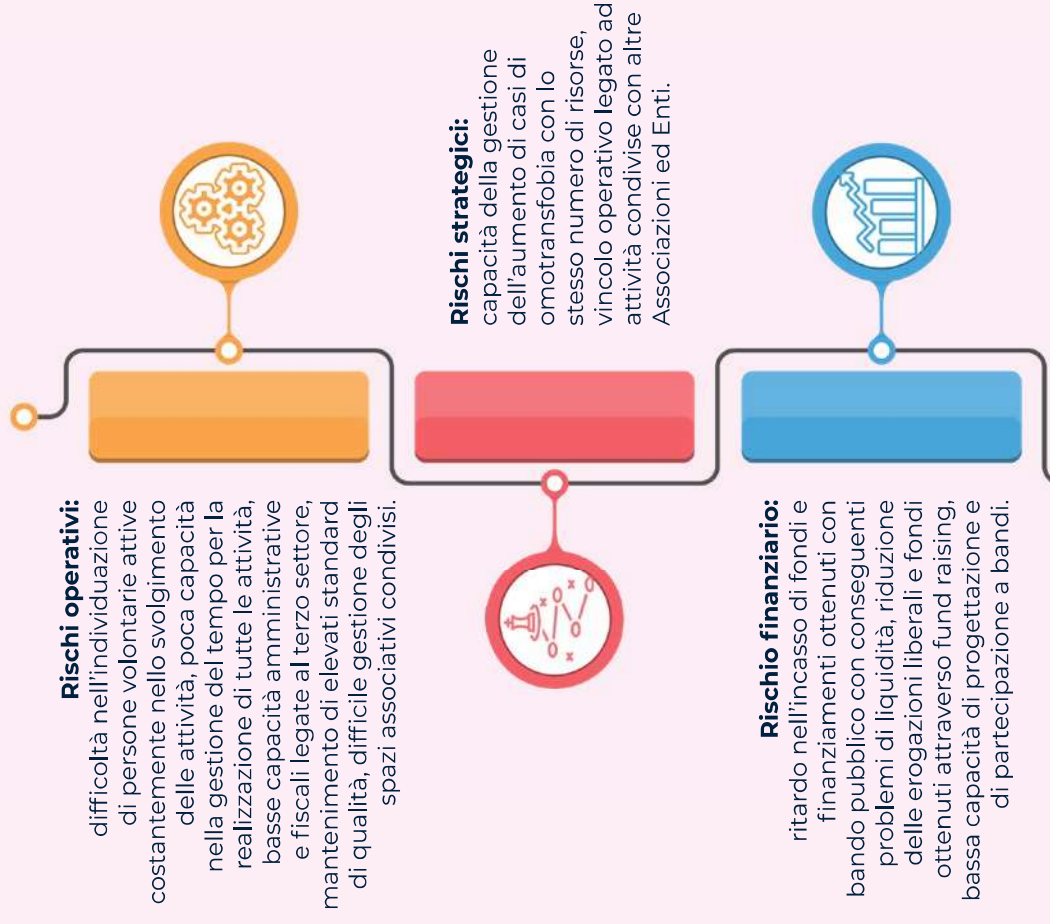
**Rischi operativi:**
difficoltà nell'individuazione di persone volontarie attive costantemente nello svolgimento delle attività, poca capacità nella gestione del tempo per la realizzazione di tutte le attività, basse capacità amministrative e fiscali legate al terzo settore, mantenimento di elevati standard di qualità, difficile gestione degli spazi associativi condivisi.

**Rischi strategici:**
capacità della gestione dell'aumento di casi di omotransfobia con lo stesso numero di risorse, vincolo operativo legato ad attività condivise con altre Associazioni ed Enti.

**Rischio finanziario:**
ritardo nell'incasso di fondi e finanziamenti ottenuti con bando pubblico con conseguenti problemi di liquidità, riduzione delle erogazioni liberali e fondi ottenuti attraverso fund raising, bassa capacità di progettazione e di partecipazione a bandi.